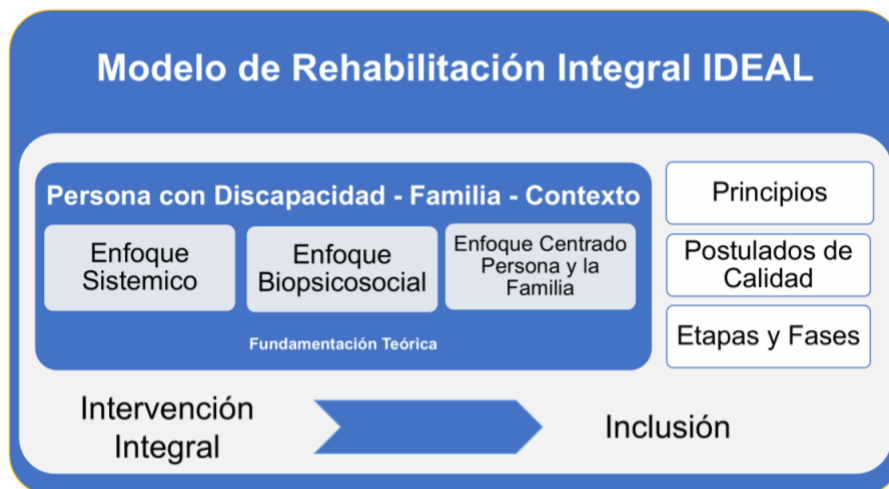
Modelo de Rehabilitación Integral IDEAL

Persona con Discapacidad - Familia - Contexto

Enfoque Sistemico

Enfoque Biopsicosocial

Enfoque Centrado Persona y la Familia

Fundamentación Teórica

Principios

Postulados de Calidad

Etapas y Fases

Intervención Integral

Inclusión